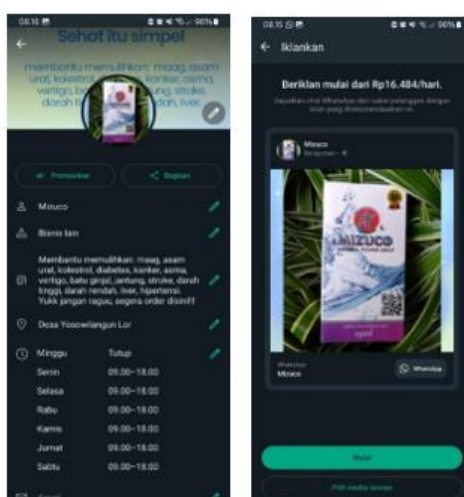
08.15

Sehat itu simpel

membantu memulihkan: maag, asam urat, kolestrol, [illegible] kanker, asma, vertigo, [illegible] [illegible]ung, stroke, darah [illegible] rendah, liver.

Promosikan

Bagikan

Mizuco

Bisnis lain

Membantu memulihkan: maag, asam urat, kolestrol, diabetes, kanker, asma, vertigo, batu ginjal, jantung, stroke, darah tinggi, darah rendah, liver, hipertensi. Yukk jangan ragu, segera order disini!!

Desa Yosowilangun Lor

| Minggu | Tutup |
|---|---|
| Senin | 09.00–18.00 |
| Selasa | 09.00–18.00 |
| Rabu | 09.00–18.00 |
| Kamis | 09.00–18.00 |
| Jumat | 09.00–18.00 |
| Sabtu | 09.00–18.00 |

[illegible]

08.15

Iklankan

Beriklan mulai dari Rp16.484/hari.

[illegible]

Mizuco

Bersponsor

MIZUCO

WhatsApp

Mizuco

WhatsApp

Mulai

Pilih media lainnya